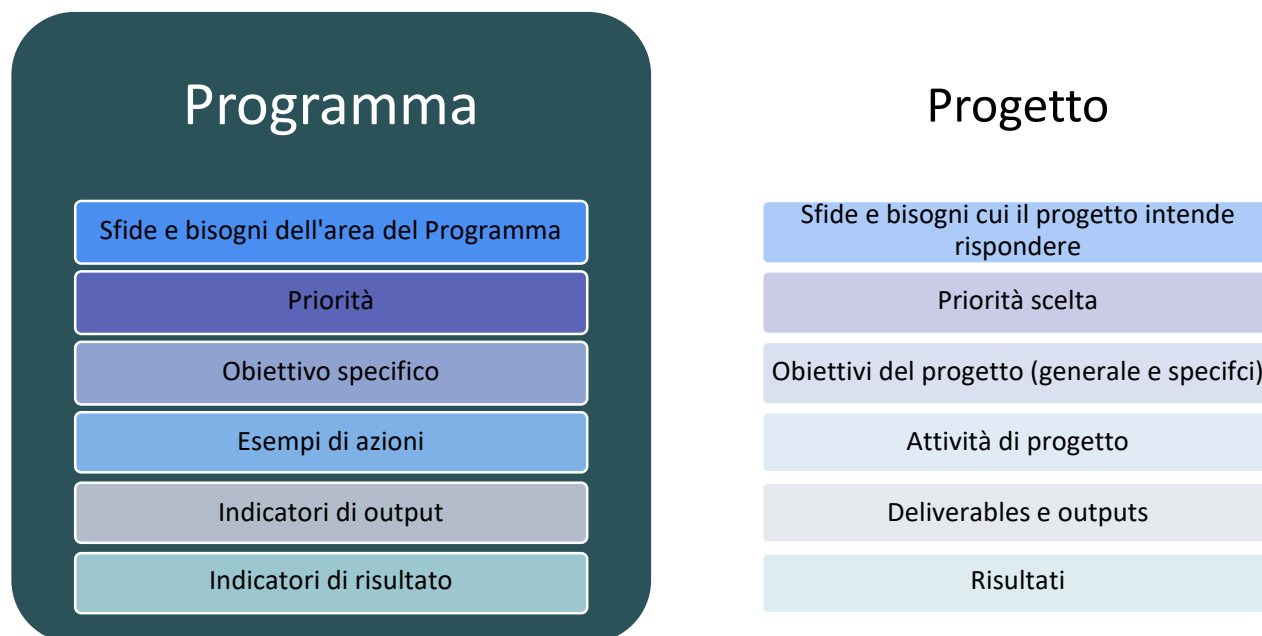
Programma

Sfide e bisogni dell'area del Programma

Priorità

Obiettivo specifico

Esempi di azioni

Indicatori di output

Indicatori di risultato

Progetto

Sfide e bisogni cui il progetto intende rispondere

Priorità scelta

Obiettivi del progetto (generale e specifci)

Attività di progetto

Deliverables e outputs

Risultati